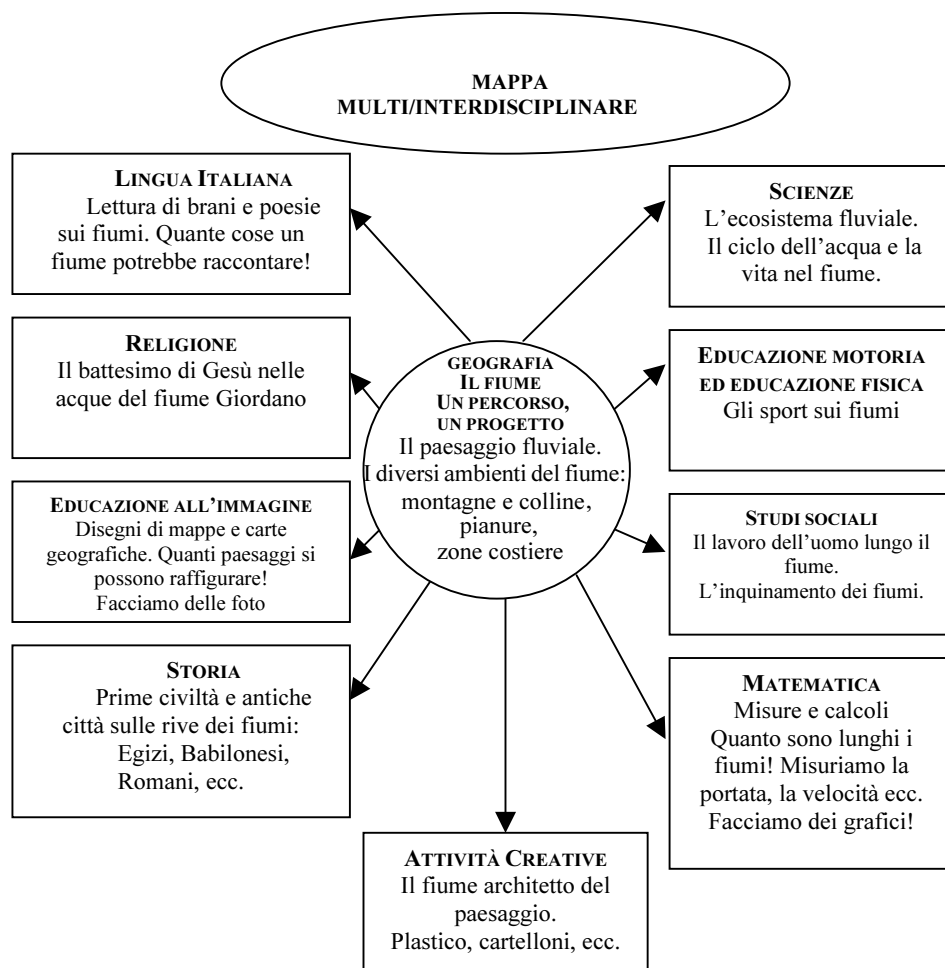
MAPPA
MULTI/INTERDISCIPLINARE

LINGUA ITALIANA
Lettura di brani e poesie sui fiumi. Quante cose un fiume potrebbe raccontare!

SCIENZE
L'ecosistema fluviale. Il ciclo dell'acqua e la vita nel fiume.

RELIGIONE
Il battesimo di Gesù nelle acque del fiume Giordano

GEOGRAFIA
IL FIUME
UN PERCORSO,
UN PROGETTO
Il paesaggio fluviale.
I diversi ambienti del fiume: montagne e colline, pianure, zone costiere

EDUCAZIONE MOTORIA ED EDUCAZIONE FISICA
Gli sport sui fiumi

EDUCAZIONE ALL'IMMAGINE
Disegni di mappe e carte geografiche. Quanti paesaggi si possono raffigurare!
Facciamo delle foto

STUDI SOCIALI
Il lavoro dell'uomo lungo il fiume.
L'inquinamento dei fiumi.

STORIA
Prime civiltà e antiche città sulle rive dei fiumi:
Egizi, Babilonesi, Romani, ecc.

MATEMATICA
Misure e calcoli
Quanto sono lunghi i fiumi! Misuriamo la portata, la velocità ecc.
Facciamo dei grafici!

ATTIVITÀ CREATIVE
Il fiume architetto del paesaggio.
Plastico, cartelloni, ecc.